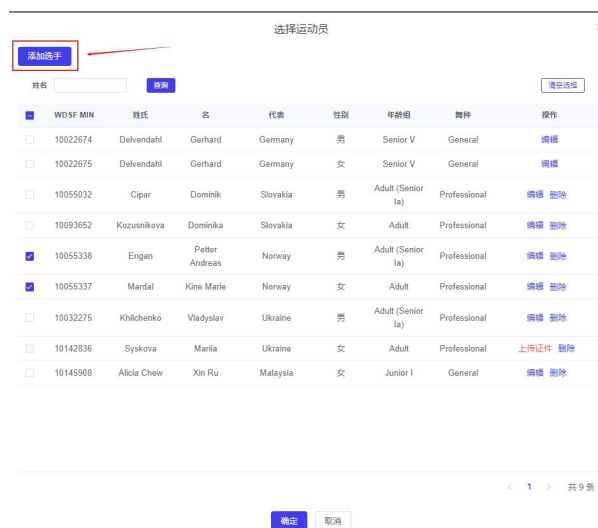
选择运动员

添加选手

姓名 查询

清空选框

| | WDSF MIN | 姓氏 | 名 | 代表 | 性别 | 年龄组 | 舞种 | 操作 |
|---|---|---|---|---|---|---|---|---|
| | 10022674 | Delvendahl | Gerhard | Germany | 男 | Senior V | General | 编辑 |
| | 10022675 | Delvendahl | Gerhard | Germany | 女 | Senior V | General | 编辑 |
| | 10055032 | Cipar | Dominik | Slovakia | 男 | Adult (Senior Ia) | Professional | 编辑 删除 |
| | 10093652 | Kozusnikova | Dominika | Slovakia | 女 | Adult | Professional | 编辑 删除 |
| | 10055338 | Engan | Petter Andreas | Norway | 男 | Adult (Senior Ia) | Professional | 编辑 删除 |
| | 10055337 | Mardal | Kine Marie | Norway | 女 | Adult | Professional | 编辑 删除 |
| | 10032275 | Khilchenko | Vladyslav | Ukraine | 男 | Adult (Senior Ia) | Professional | 编辑 删除 |
| | 10142836 | Syskova | Mariia | Ukraine | 女 | Adult | Professional | 上传证件 删除 |
| | 10145908 | Alicia Chew | Xin Ru | Malaysia | 女 | Junior I | General | 编辑 删除 |

< 1 > 共 9 条

确定 取消